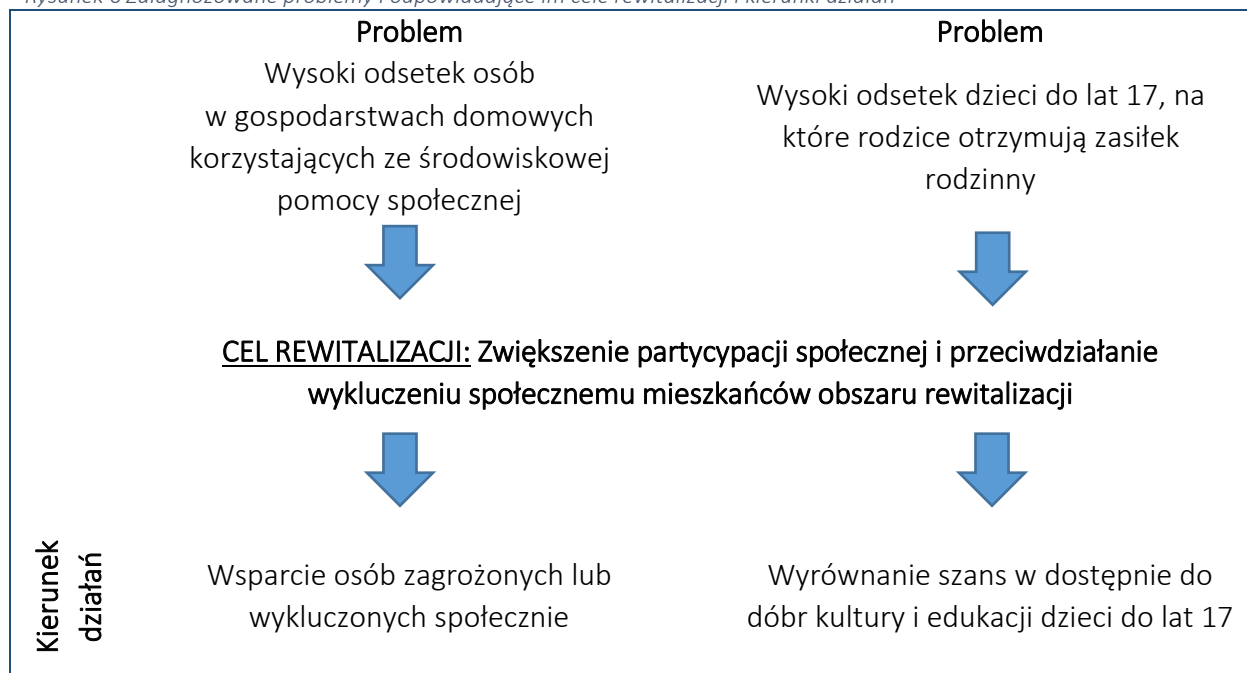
Rysunek 6 Zdiagnozowane problemy i odpowiadające im cele rewitalizacji i kierunki działań

Problem
Wysoki odsetek osób w gospodarstwach domowych korzystających ze środowiskowej pomocy społecznej

Problem
Wysoki odsetek dzieci do lat 17, na które rodzice otrzymują zasiłek rodzinny

CEL REWITALIZACJI: Zwiększenie partycypacji społecznej i przeciwdziałanie wykluczeniu społecznemu mieszkańców obszaru rewitalizacji

Kierunek działań

Wsparcie osób zagrożonych lub wykluczonych społecznie

Wyrównanie szans w dostępnie do dóbr kultury i edukacji dzieci do lat 17